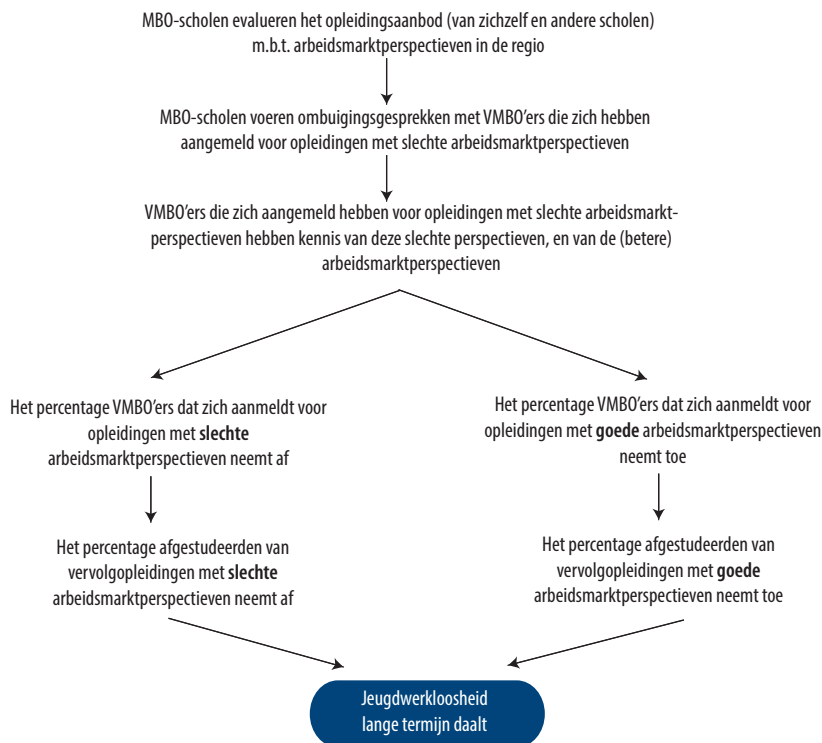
MBO-scholen evalueren het opleidingsaanbod (van zichzelf en andere scholen) m.b.t. arbeidsmarktperspectieven in de regio

MBO-scholen voeren ombuigingsgesprekken met VMBO'ers die zich hebben aangemeld voor opleidingen met slechte arbeidsmarktperspectieven

VMBO'ers die zich aangemeld hebben voor opleidingen met slechte arbeidsmarktperspectieven hebben kennis van deze slechte perspectieven, en van de (betere) arbeidsmarktperspectieven

Het percentage VMBO'ers dat zich aanmeldt voor opleidingen met **slechte** arbeidsmarktperspectieven neemt af

Het percentage afgestudeerden van vervolgopleidingen met **slechte** arbeidsmarktperspectieven neemt af

Het percentage VMBO'ers dat zich aanmeldt voor opleidingen met **goede** arbeidsmarktperspectieven neemt toe

Het percentage afgestudeerden van vervolgopleidingen met **goede** arbeidsmarktperspectieven neemt toe

Jeugdwerkloosheid lange termijn daalt